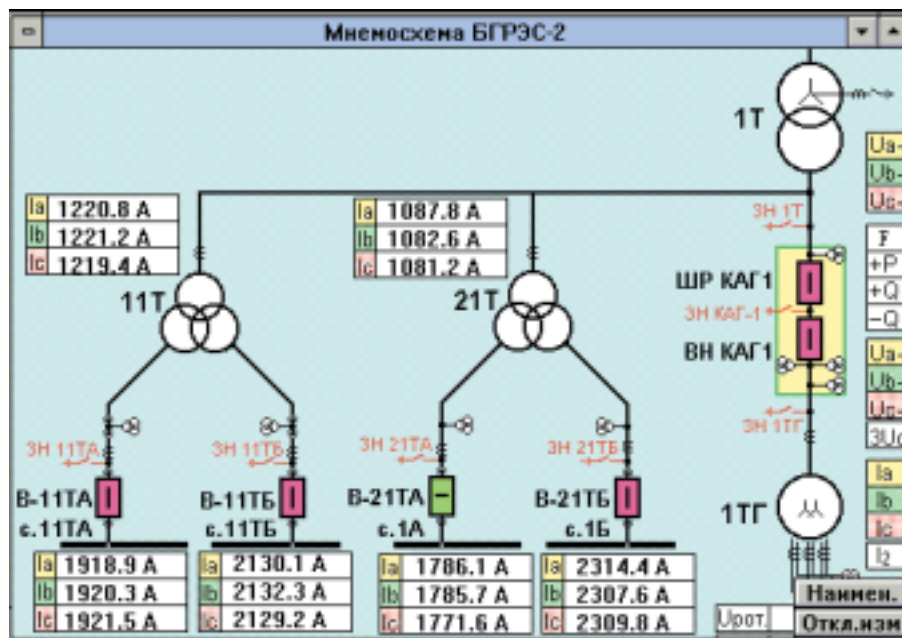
Мнемосхема БГРЭС-2

1Т

Ua-
Ub-
Uc-

| Ia | 1220.8 A |
|---|---|
| Ib | 1221.2 A |
| Ic | 1219.4 A |

| Ia | 1087.8 A |
|---|---|
| Ib | 1082.6 A |
| Ic | 1081.2 A |

ЗН 1Т

F
+P
+Q
-Q

ШР КАГ1
ЗН КАГ-1
ВН КАГ1

11Т
21Т

Ua-
Ub-
Uc-
3Uc

ЗН 11ТА
ЗН 11ТБ
ЗН 21ТА
ЗН 21ТБ
ЗН 1ТГ

В-11ТА
с.11ТА
В-11ТБ
с.11ТБ
В-21ТА
с.1А
В-21ТБ
с.1Б

1ТГ

Ia
Ib
Ic
I2

| Ia | 1918.9 A |
|---|---|
| Ib | 1920.3 A |
| Ic | 1921.5 A |

| Ia | 2130.1 A |
|---|---|
| Ib | 2132.3 A |
| Ic | 2129.2 A |

| Ia | 1786.1 A |
|---|---|
| Ib | 1785.7 A |
| Ic | 1771.6 A |

| Ia | 2314.4 A |
|---|---|
| Ib | 2307.6 A |
| Ic | 2309.8 A |

Uрот.
Наимен.
Откл.изм